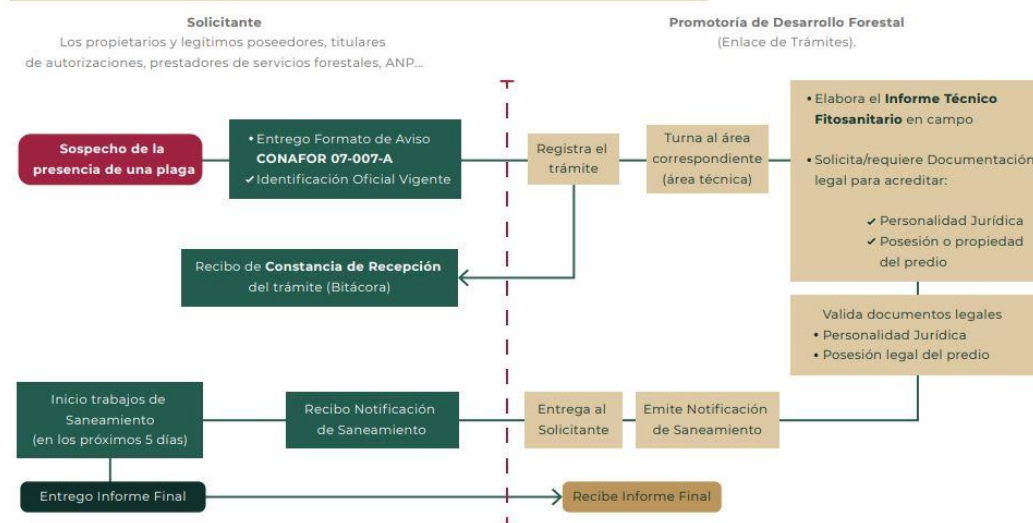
Solicitante
Los propietarios y legítimos poseedores, titulares de autorizaciones, prestadores de servicios forestales, ANP...

Promotoría de Desarrollo Forestal
(Enlace de Trámites).

Sospecho de la presencia de una plaga

• Entrego Formato de Aviso **CONAFOR 07-007-A**
✔ Identificación Oficial Vigente

Registra el trámite

Turna al área correspondiente (área técnica)

• Elabora el **Informe Técnico Fitosanitario** en campo
• Solicita/requiere Documentación legal para acreditar:
✔ Personalidad Jurídica
✔ Posesión o propiedad del predio

Recibo de **Constancia de Recepción** del trámite (Bitácora)

Valida documentos legales
• Personalidad Jurídica
• Posesión legal del predio

Inicio trabajos de Saneamiento (en los próximos 5 días)

Recibo Notificación de Saneamiento

Entrega al Solicitante

Emite Notificación de Saneamiento

Entrego Informe Final

Recibe Informe Final